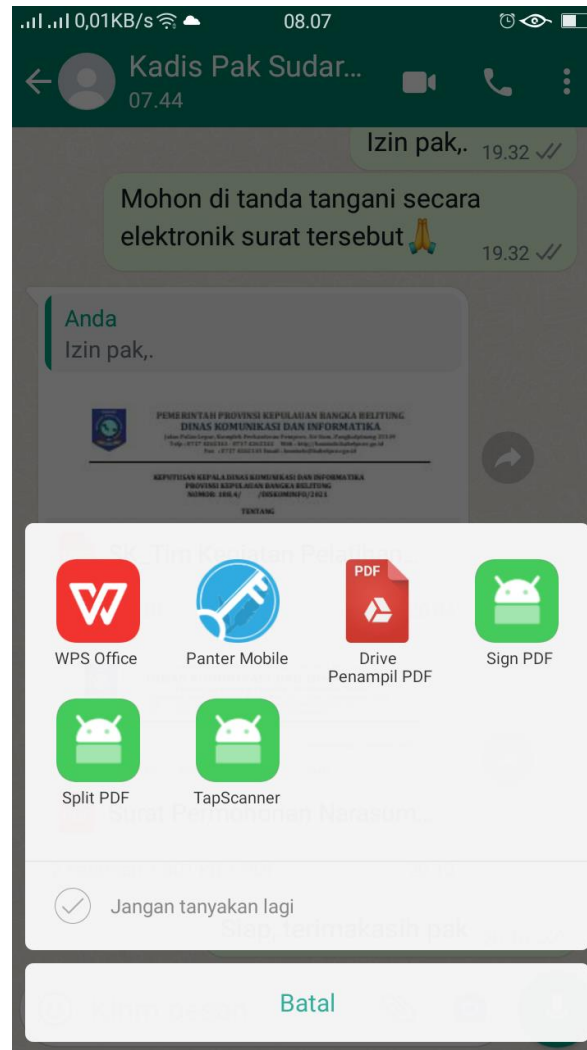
0,01KB/s 08.07

Kadis Pak Sudar...
07.44

Izin pak,. 19.32

Mohon di tanda tangani secara elektronik surat tersebut 🙏 19.32

Anda
Izin pak,.

PEMERINTAH PROVINSI KEPULAUAN BANGKA BELITUNG
DINAS KOMUNIKASI DAN INFORMATIKA

KEPUTUSAN KEPALA DINAS KOMUNIKASI DAN INFORMATIKA
PROVINSI KEPULAUAN BANGKA BELITUNG
NOMOR: 188.4/ /DISKOMINFO/2021

TENTANG

SK_Tim Kegiatan Pelatihan

Surat Permohonan Narasum...

Siap, terimakasih pak

WPS Office
Panter Mobile
Drive Penampil PDF
Sign PDF
Split PDF
TapScanner

Jangan tanyakan lagi

Batal

Ketik pesan